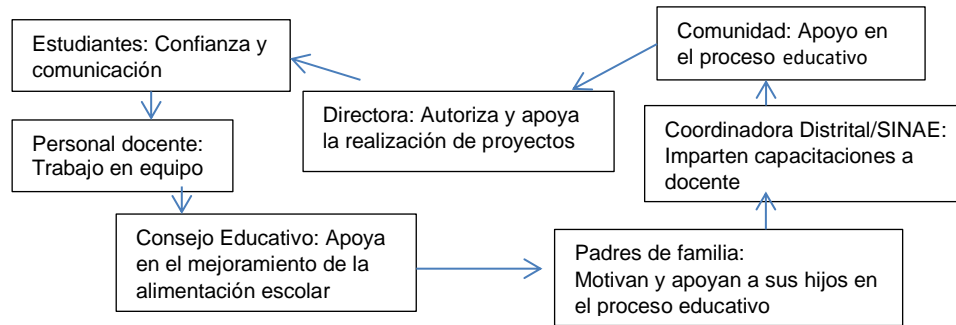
Estudiantes: Confianza y comunicación

Comunidad: Apoyo en el proceso educativo

Directora: Autoriza y apoya la realización de proyectos

Personal docente: Trabajo en equipo

Coordinadora Distrital/SINAE: Imparten capacitaciones a docente

Consejo Educativo: Apoya en el mejoramiento de la alimentación escolar

Padres de familia: Motivan y apoyan a sus hijos en el proceso educativo